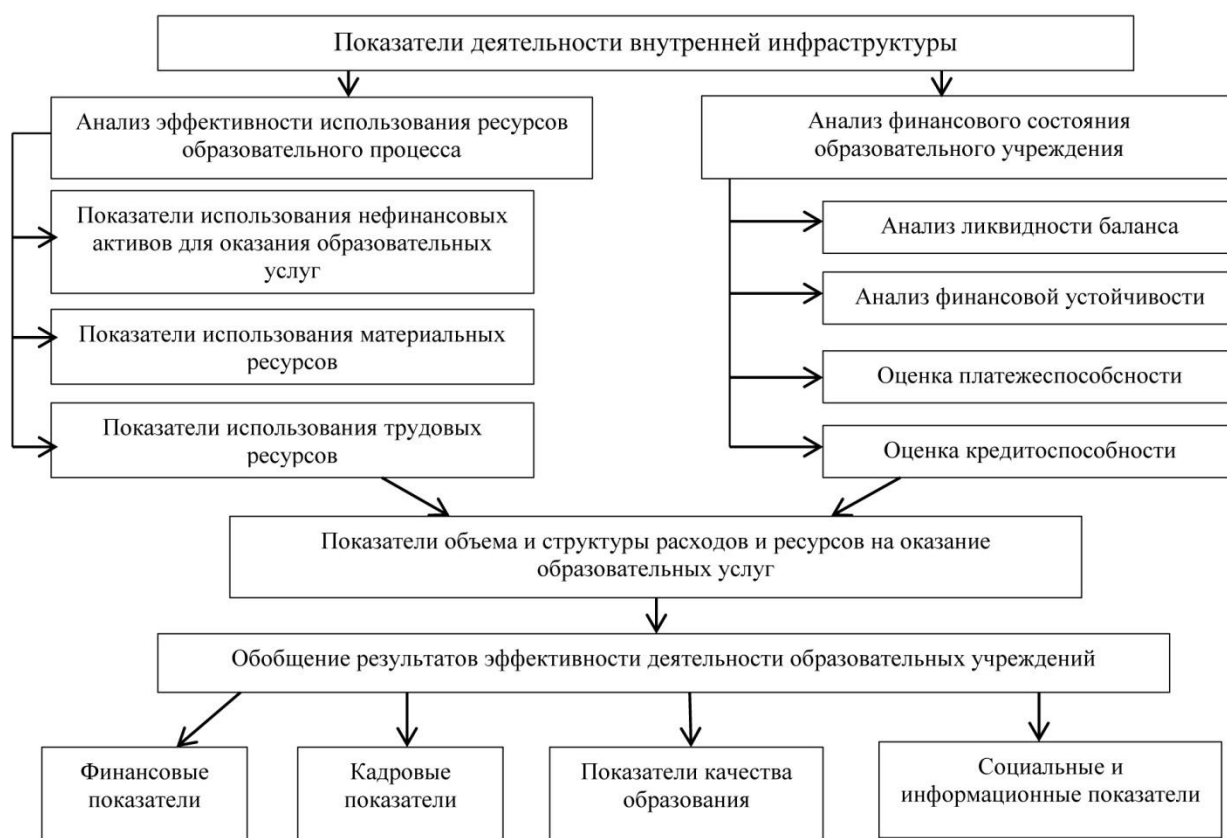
Показатели деятельности внутренней инфраструктуры

Анализ эффективности использования ресурсов образовательного процесса

Показатели использования нефинансовых активов для оказания образовательных услуг

Показатели использования материальных ресурсов

Показатели использования трудовых ресурсов

Анализ финансового состояния образовательного учреждения

Анализ ликвидности баланса

Анализ финансовой устойчивости

Оценка платежеспособности

Оценка кредитоспособности

Показатели объема и структуры расходов и ресурсов на оказание образовательных услуг

Обобщение результатов эффективности деятельности образовательных учреждений

Финансовые показатели

Кадровые показатели

Показатели качества образования

Социальные и информационные показатели